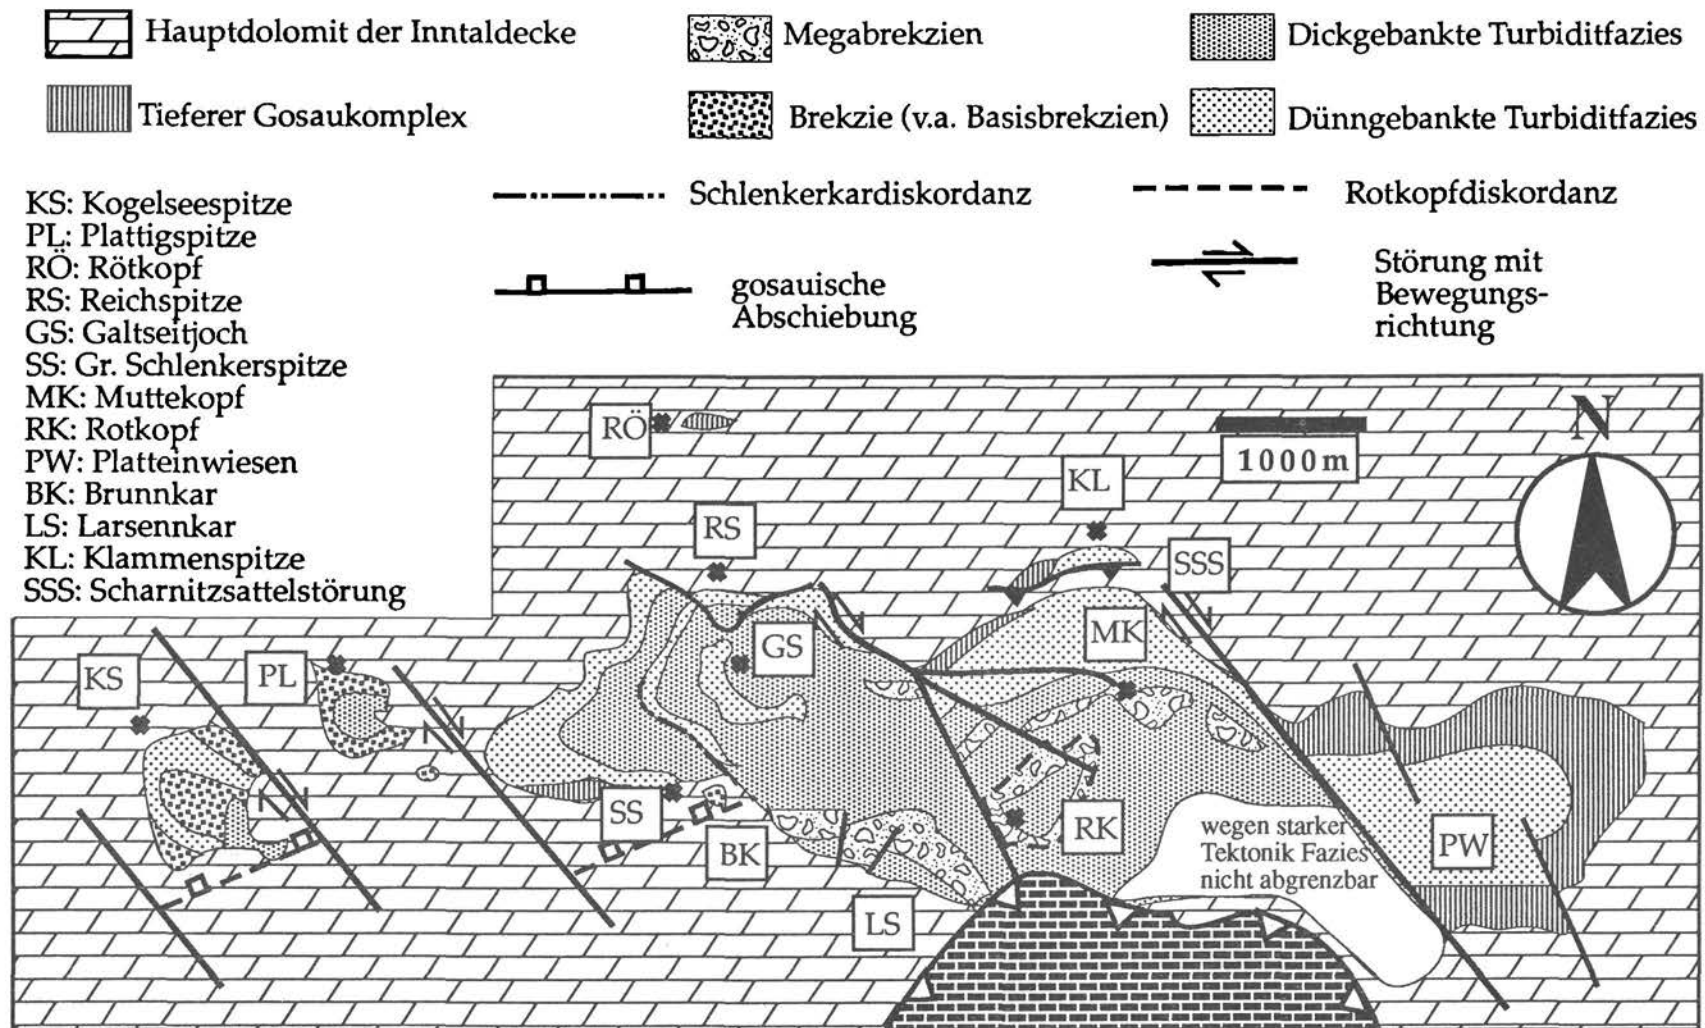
Hauptdolomit der Inntaldecke
Megabrekzien
Dickgebankte Turbiditfazies
Tieferer Gosaukomplex
Brekzie (v.a. Basisbrekzien)
Dünngebankte Turbiditfazies

KS: Kogelseespitze
PL: Plattigspitze
RÖ: Rötkopf
RS: Reichspitze
GS: Galtseitjoch
SS: Gr. Schlenkerspitze
MK: Muttekopf
RK: Rotkopf
PW: Platteinwiesen
BK: Brunnkar
LS: Larsennkar
KL: Klammenspitze
SSS: Scharnitzsattelstörung

Schlenkerkardiskordanz
Rotkopfdiskordanz
gosauische Abschiebung
Störung mit Bewegungsrichtung

1000m
N
RÖ
RS
KL
SSS
GS
MK
KS
PL
SS
BK
RK
LS
PW
wegen starker Tektonik Fazies nicht abgrenzbar